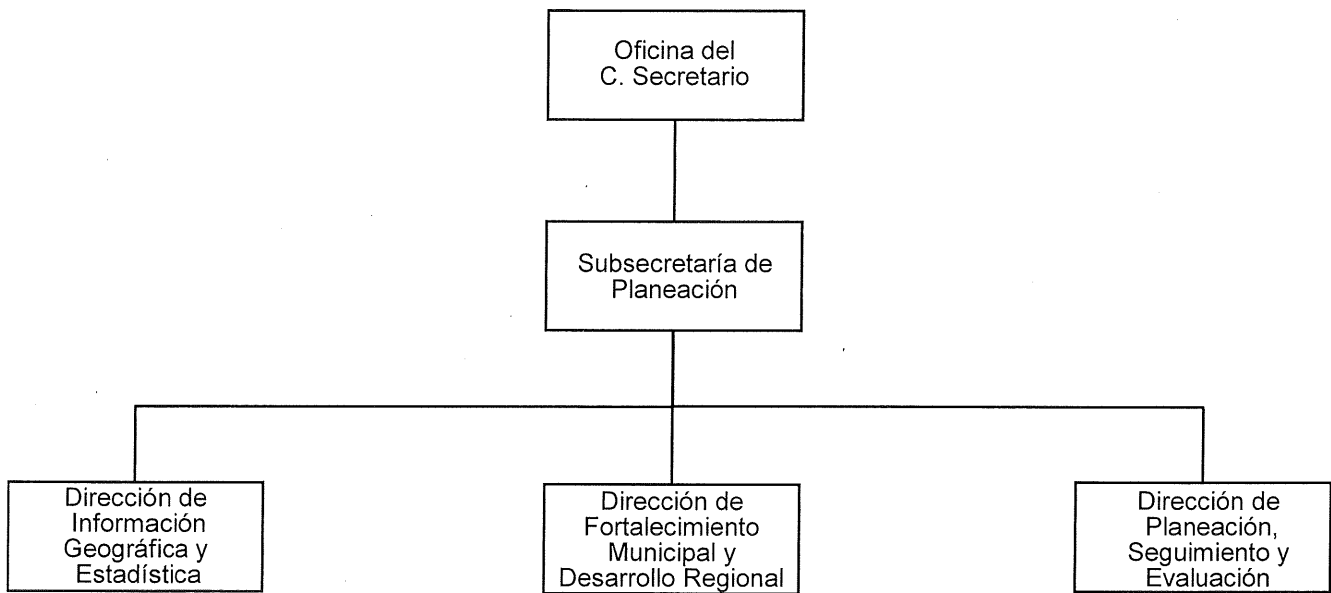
Oficina del C. Secretario

Subsecretaría de Planeación

Dirección de Información Geográfica y Estadística

Dirección de Fortalecimiento Municipal y Desarrollo Regional

Dirección de Planeación, Seguimiento y Evaluación